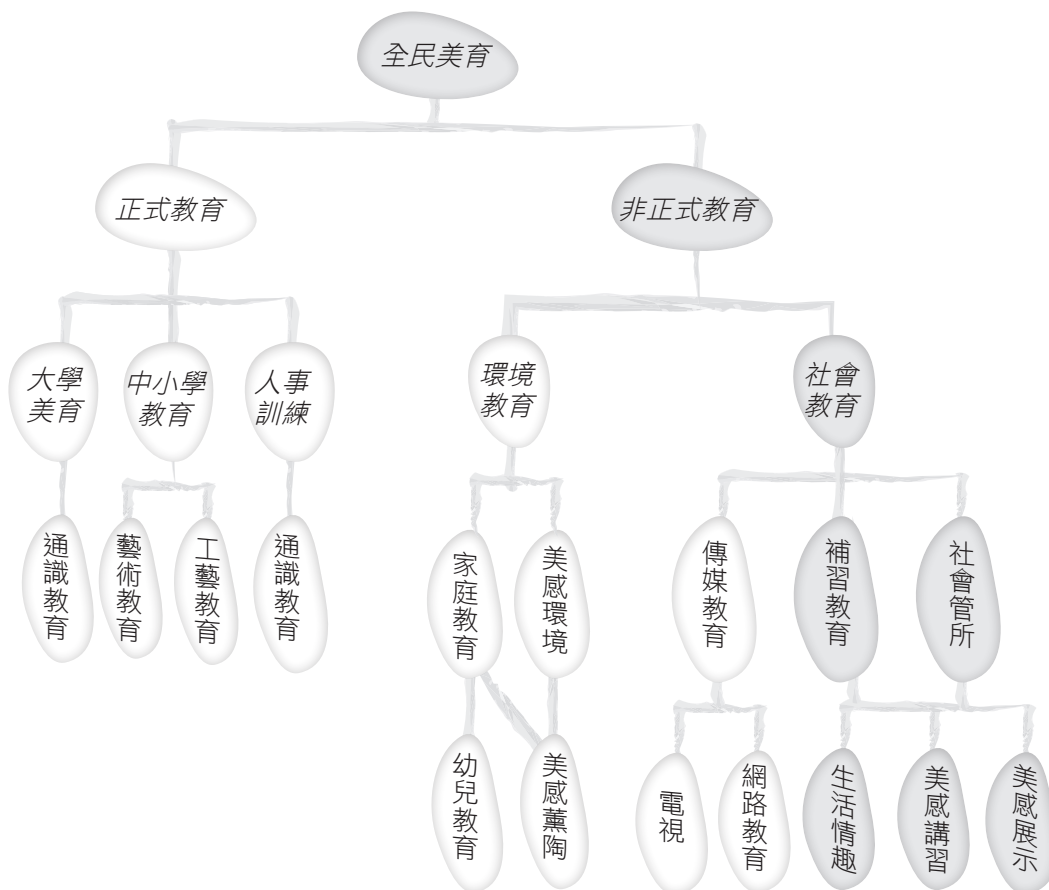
全民美育

正式教育

非正式教育

大學美育

中小學教育

人事訓練

環境教育

社會教育

通識教育

藝術教育

工藝教育

通識教育

家庭教育

美感環境

傳媒教育

補習教育

社會管所

幼兒教育

美感薰陶

電視

網路教育

生活情趣

美感講習

美感展示